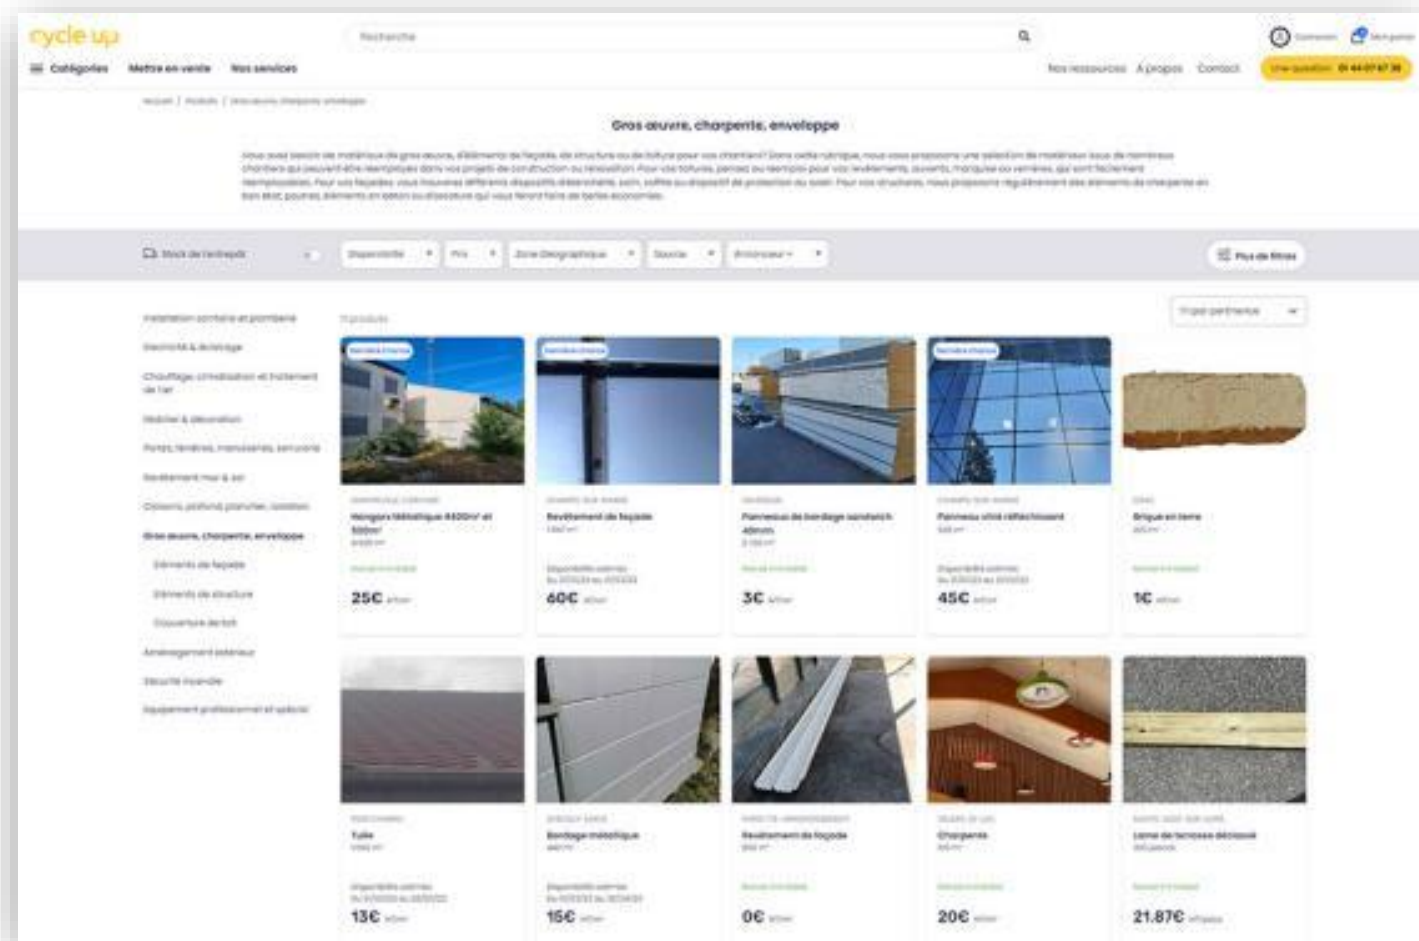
cycle up

Recherche

Connexion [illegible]

Catégories Mettre en vente Nos services

Nos ressources À propos Contact Une question 01 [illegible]

Accueil / Produits / Gros oeuvre, charpente, enveloppe

Gros œuvre, charpente, enveloppe

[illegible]

Stock de l'entrepôt Disponibilité Prix Zone Géographique Source Emisseur Plus de filtres

Installation sanitaire et plomberie
Electricité & éclairage
Chauffage, climatisation et traitement de l'air
Mobilier & décoration
Portes, fenêtres, menuiseries, serrurerie
Revêtement mur & sol
Cloisons, plafond, plancher, isolation
Gros œuvre, charpente, enveloppe
Eléments de façade
Eléments de structure
Couverture de toit
Aménagement extérieur
Sécurité incendie
Equipement professionnel et spécial

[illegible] produits

Trier par pertinence

Hangars Métallique 4500m² et 500m²
25€

Revêtement de façade
60€

Panneaux de bardage sandwich 40mm
3€

Panneau vitré réfléchissant
45€

Brique en terre
1€

Tuile
13€

Bardage métallique
15€

Revêtement de façade
0€

Charpente
20€

Lame de terrasse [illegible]
21.87€